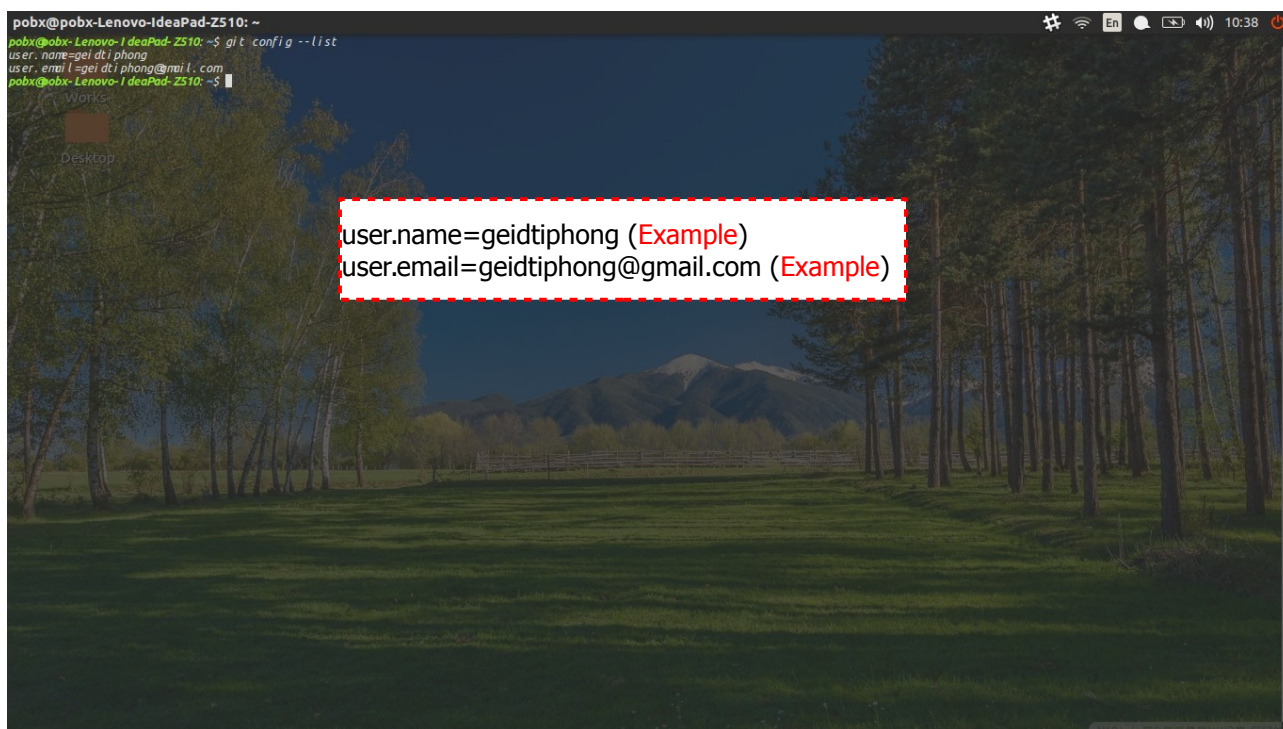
pobx@pobx-Lenovo-IdeaPad-Z510: ~

En 10:38

pobx@pobx-Lenovo-IdeaPad-Z510:~$ git config --list
user.name=geidtiphong
user.email=geidtiphong@gmail.com
pobx@pobx-Lenovo-IdeaPad-Z510:~$

Works

Desktop

user.name=geidtiphong (Example)
user.email=geidtiphong@gmail.com (Example)